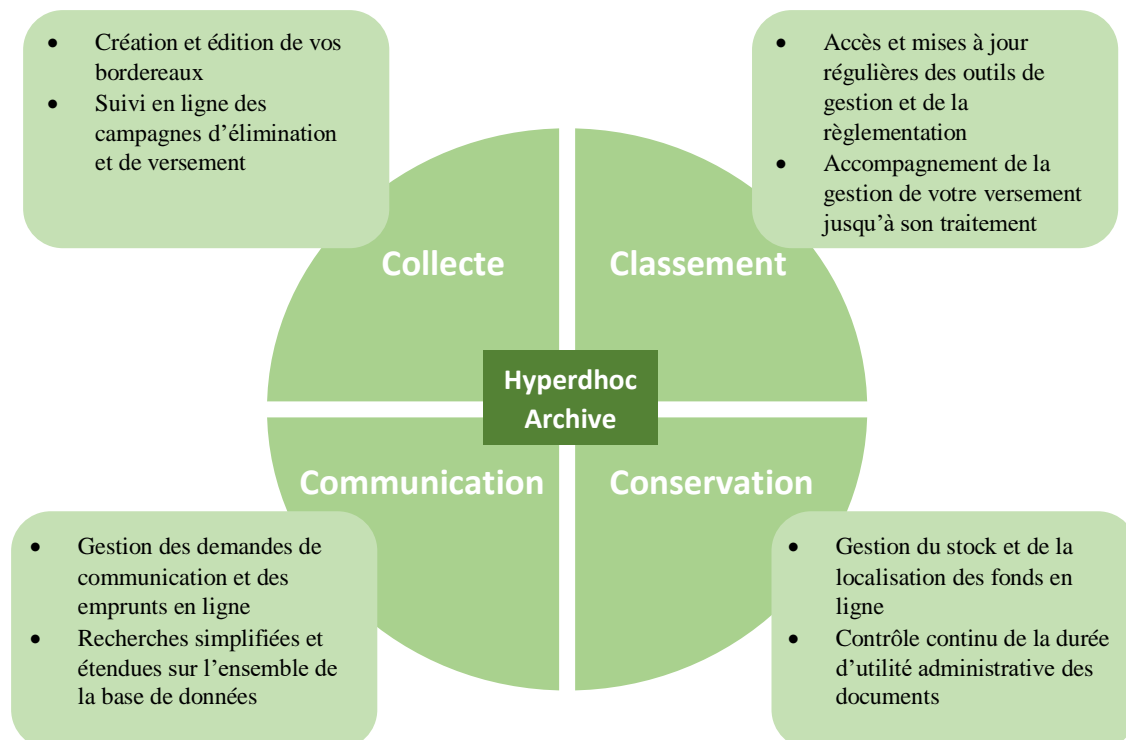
- Création et édition de vos bordereaux
- Suivi en ligne des campagnes d'élimination et de versement

- Accès et mises à jour régulières des outils de gestion et de la règlementation
- Accompagnement de la gestion de votre versement jusqu'à son traitement

Collecte

Classement

Hyperdhoc Archive

Communication

Conservation

- Gestion des demandes de communication et des emprunts en ligne
- Recherches simplifiées et étendues sur l'ensemble de la base de données

- Gestion du stock et de la localisation des fonds en ligne
- Contrôle continu de la durée d'utilité administrative des documents